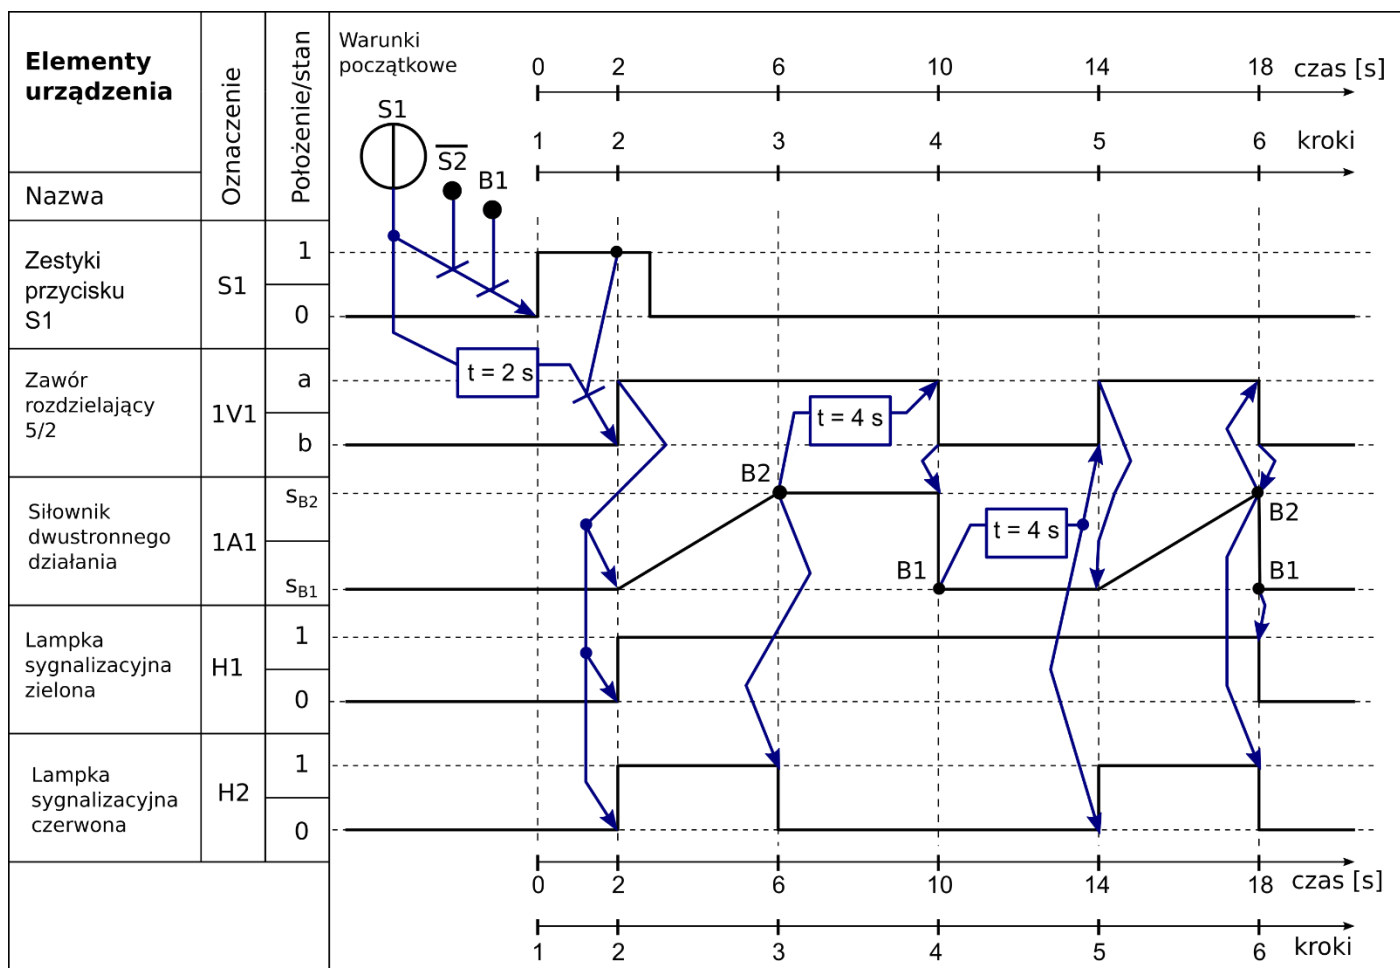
| Elementy urządzenia | Oznaczenie | Położenie/stan |
|---|---|---|
| Nazwa | | |
| Zestyki przycisku S1 | S1 | 1 |
| | | 0 |
| Zawór rozdzielający 5/2 | 1V1 | a |
| | | b |
| Siłownik dwustronnego działania | 1A1 | $s_{B2}$ |
| | | $s_{B1}$ |
| Lampka sygnalizacyjna zielona | H1 | 1 |
| | | 0 |
| Lampka sygnalizacyjna czerwona | H2 | 1 |
| | | 0 |

Warunki początkowe

0 2 6 10 14 18 czas [s]

1 2 3 4 5 6 kroki

S1 $\overline{S2}$ B1

t = 2 s

t = 4 s

B2

B1

t = 4 s

B2

B1

0 2 6 10 14 18 czas [s]

1 2 3 4 5 6 kroki